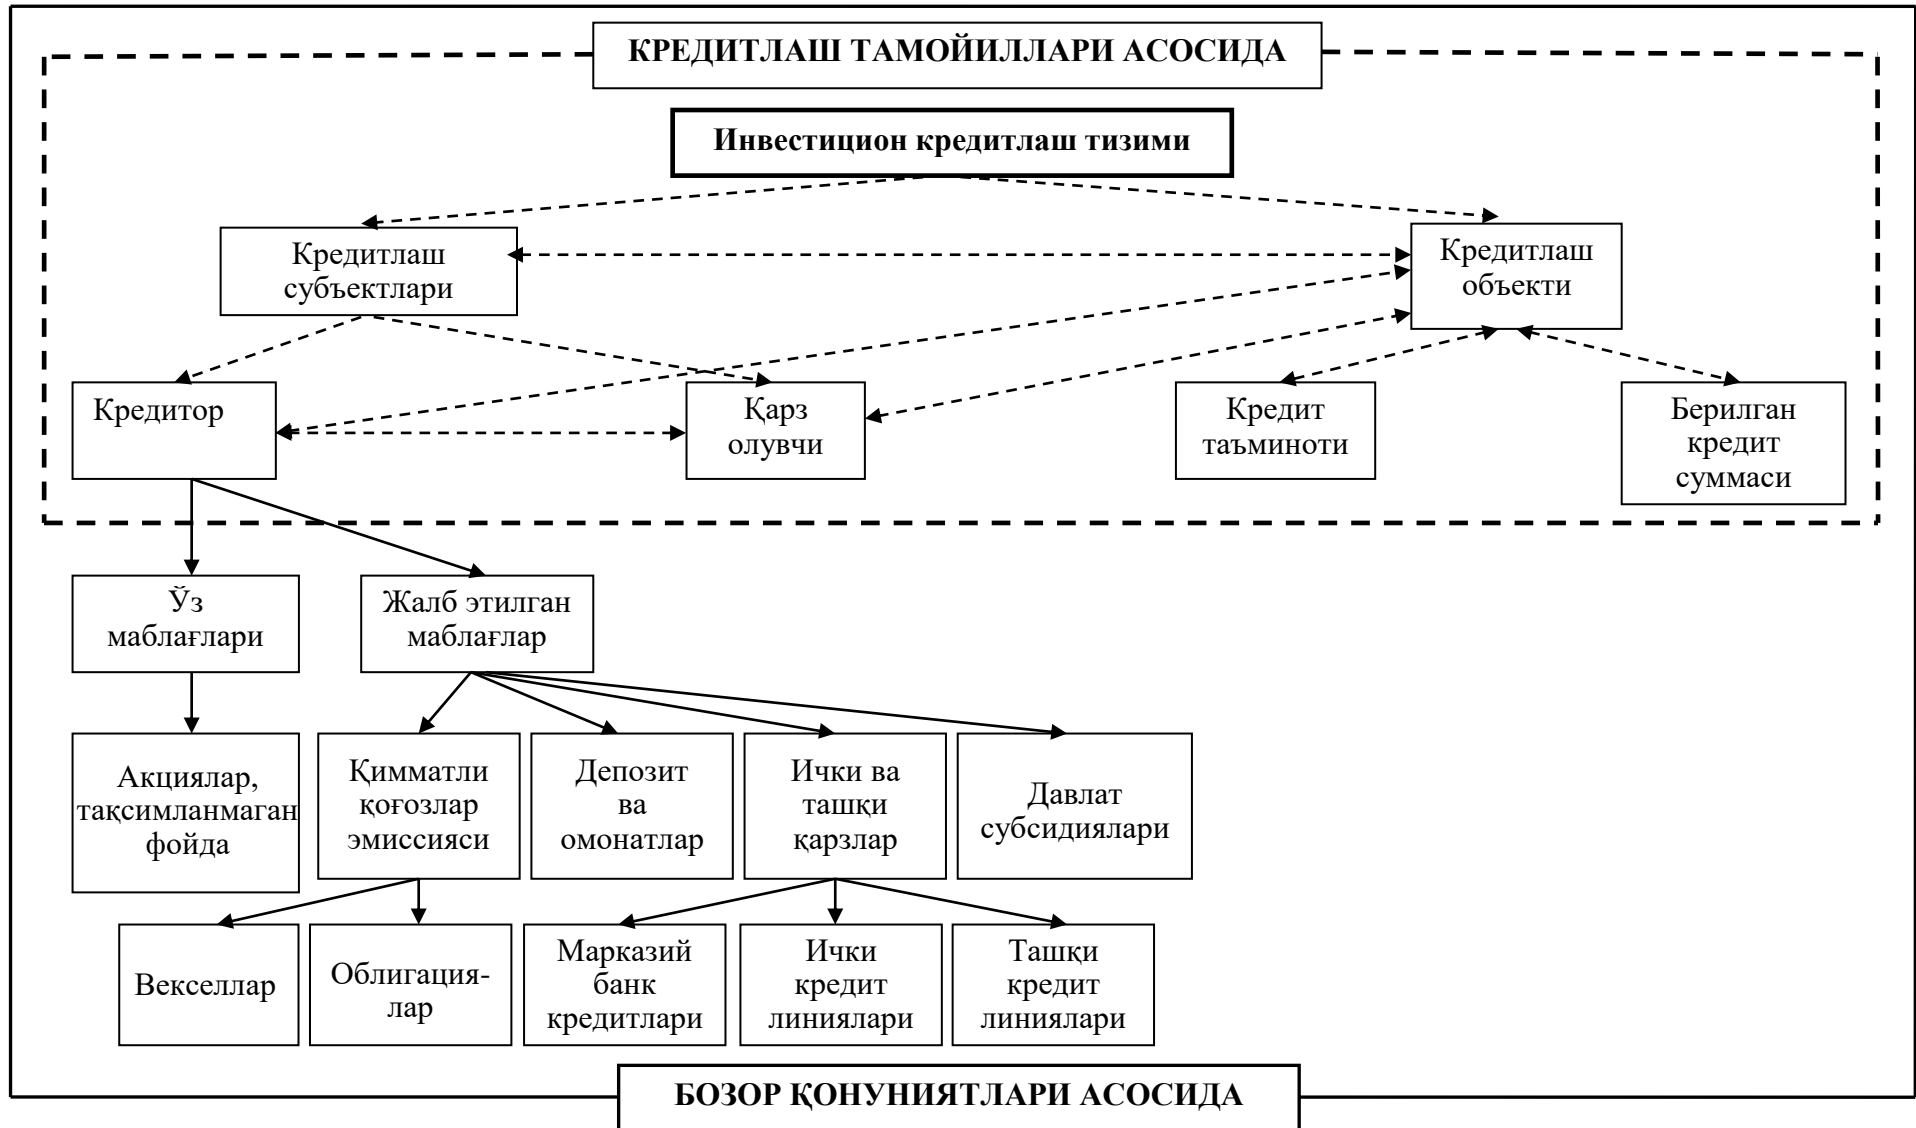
КРЕДИТЛАШ ТАМОЙИЛЛАРИ АСОСИДА

Инвестицион кредитлаш тизими

Кредитлаш субъектлари

Кредитлаш объекти

Кредитор

Қарз олувчи

Кредит таъминоти

Берилган кредит суммаси

Ўз маблағлари

Жалб этилган маблағлар

Акциялар, тақсимланмаган фойда

Қимматли қоғозлар эмиссияси

Депозит ва омонатлар

Ички ва ташқи қарзлар

Давлат субсидиялари

Векселлар

Облигация-лар

Марказий банк кредитлари

Ички кредит линиялари

Ташқи кредит линиялари

БОЗОР ҚОНУНИЯТЛАРИ АСОСИДА